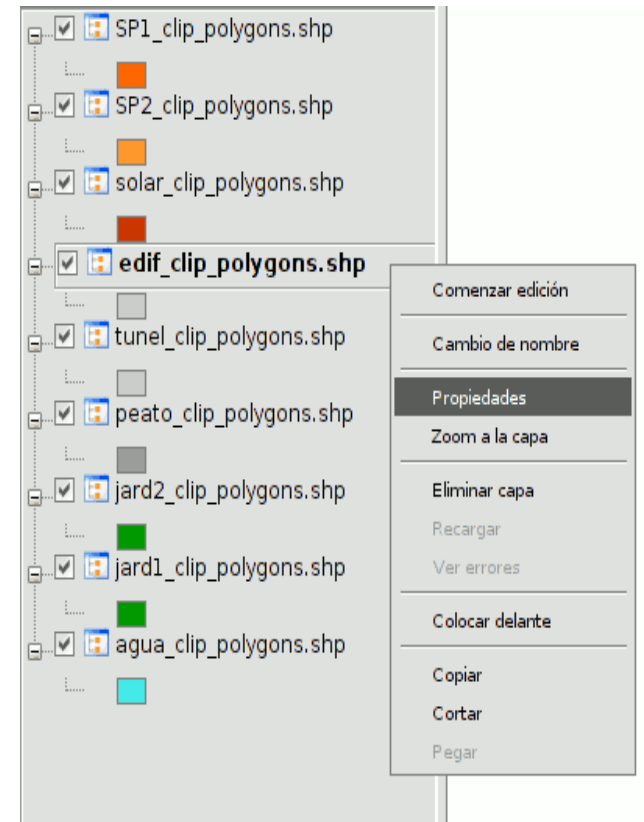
SP1_clip_polygons.shp
SP2_clip_polygons.shp
solar_clip_polygons.shp
edif_clip_polygons.shp
tunel_clip_polygons.shp
peato_clip_polygons.shp
jard2_clip_polygons.shp
jard1_clip_polygons.shp
agua_clip_polygons.shp

Comenzar edición
Cambio de nombre
Propiedades
Zoom a la capa
Eliminar capa
Recargar
Ver errores
Colocar delante
Copiar
Cortar
Pegar